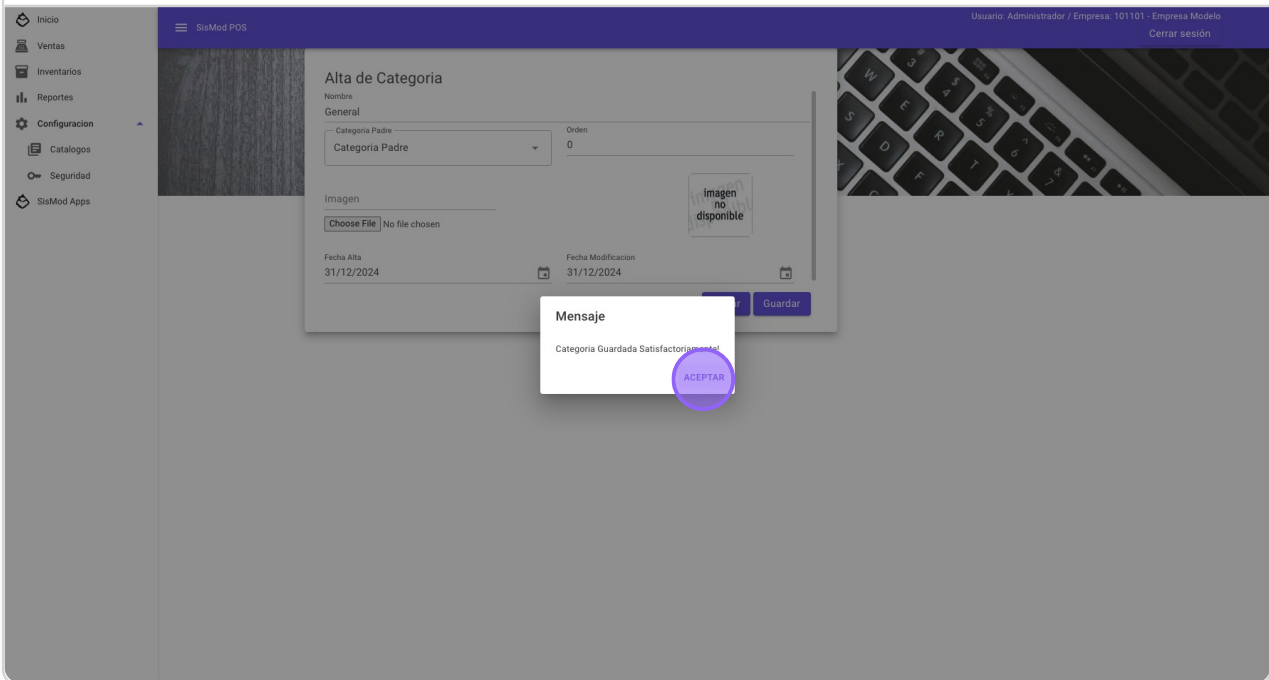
Inicio
Ventas
Inventarios
Reportes
Configuracion
Catalogos
Seguridad
SisMod Apps

SisMod POS

Usuario: Administrador / Empresa: 101101 - Empresa Modelo
Cerrar sesión

Alta de Categoria
Nombre
General
Categoria Padre
Categoria Padre
Orden
0
Imagen
Choose File No file chosen
imagen no disponible
Fecha Alta
31/12/2024
Fecha Modificacion
31/12/2024
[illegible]r Guardar

Mensaje
Categoria Guardada Satisfactoriamente!
ACEPTAR